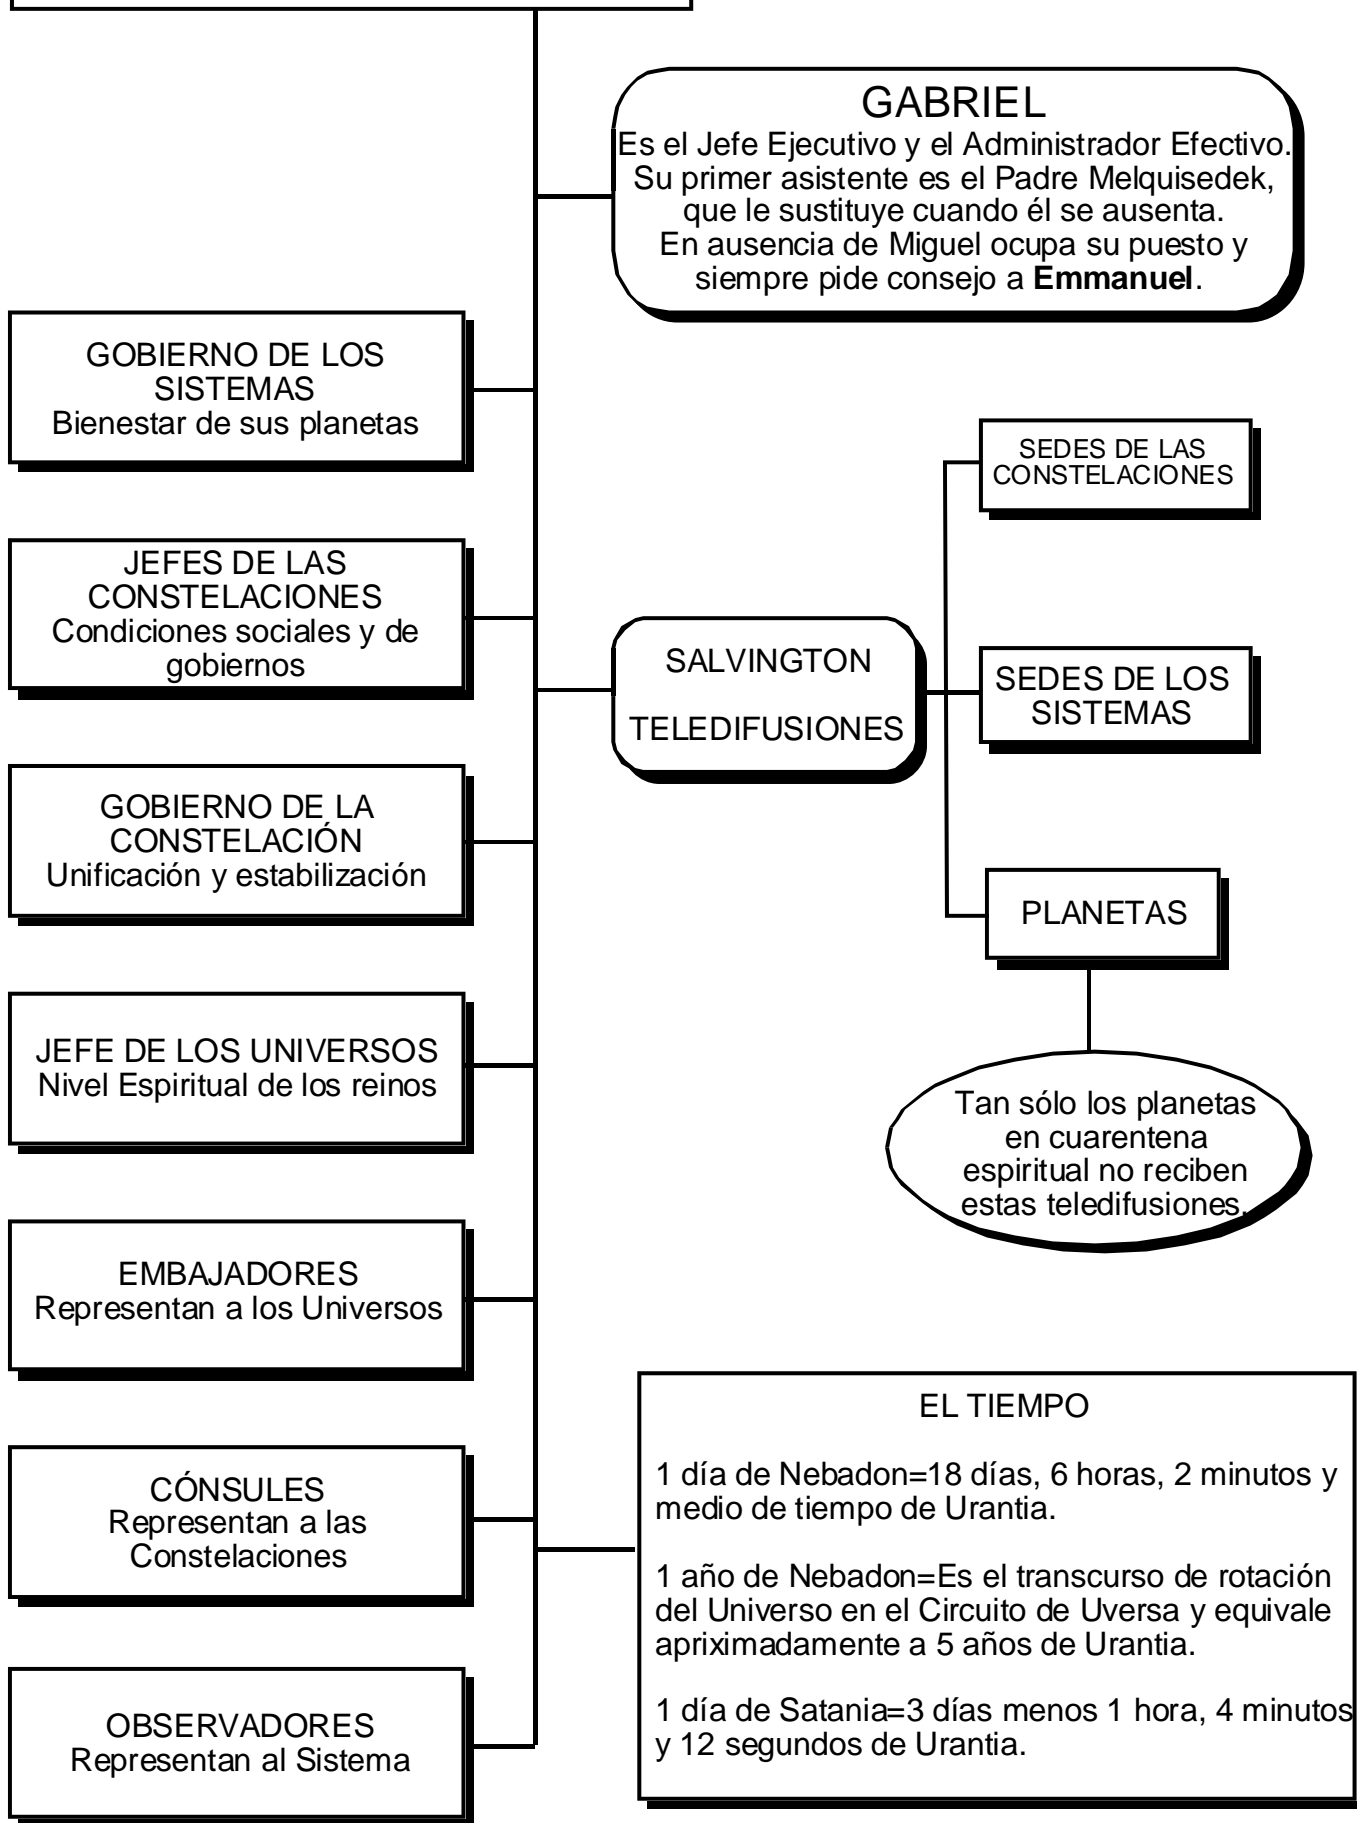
GABRIEL
Es el Jefe Ejecutivo y el Administrador Efectivo. Su primer asistente es el Padre Melquisedek, que le sustituye cuando él se ausenta. En ausencia de Miguel ocupa su puesto y siempre pide consejo a **Emmanuel**.

GOBIERNO DE LOS SISTEMAS
Bienestar de sus planetas

SEDES DE LAS CONSTELACIONES

JEFES DE LAS CONSTELACIONES
Condiciones sociales y de gobiernos

SALVINGTON
TELEDIFUSIONES

SEDES DE LOS SISTEMAS

GOBIERNO DE LA CONSTELACIÓN
Unificación y estabilización

PLANETAS

JEFE DE LOS UNIVERSOS
Nivel Espiritual de los reinos

Tan sólo los planetas en cuarentena espiritual no reciben estas teledifusiones.

EMBAJADORES
Representan a los Universos

CÓNSULES
Representan a las Constelaciones

EL TIEMPO

1 día de Nebadon=18 días, 6 horas, 2 minutos y medio de tiempo de Urantia.

1 año de Nebadon=Es el transcurso de rotación del Universo en el Circuito de Uversa y equivale apriximadamente a 5 años de Urantia.

1 día de Satania=3 días menos 1 hora, 4 minutos y 12 segundos de Urantia.

OBSERVADORES
Representan al Sistema